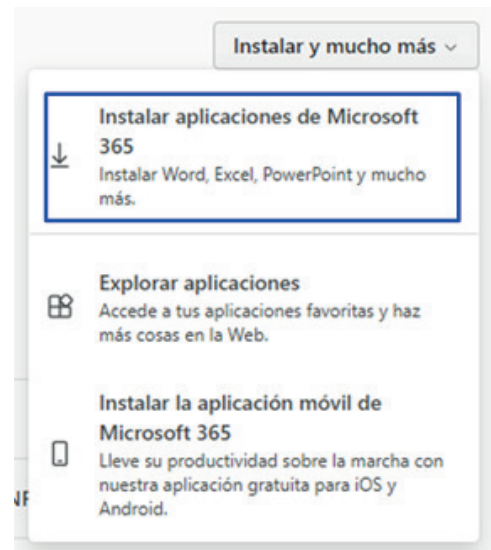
Instalar y mucho más ⌄

Instalar aplicaciones de Microsoft 365
Instalar Word, Excel, PowerPoint y mucho más.

Explorar aplicaciones
Accede a tus aplicaciones favoritas y haz más cosas en la Web.

Instalar la aplicación móvil de Microsoft 365
Lleve su productividad sobre la marcha con nuestra aplicación gratuita para iOS y Android.

NF